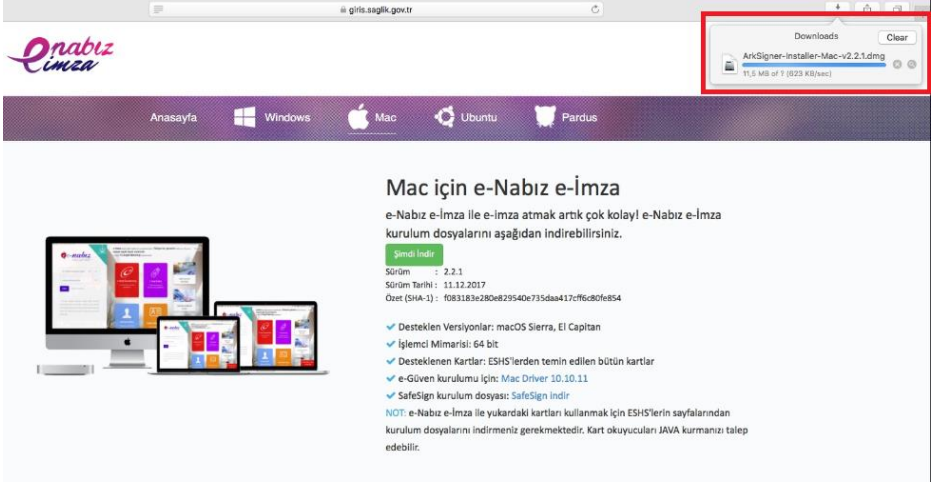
giris.saglik.gov.tr

Downloads
Clear
ArkSigner-Installer-Mac-v2.2.1.dmg
11,5 MB of 7 (623 KB/sec)

e-nabız imza

Anasayfa
Windows
Mac
Ubuntu
Pardus

Mac için e-Nabız e-İmza

e-Nabız e-İmza ile e-imza atmak artık çok kolay! e-Nabız e-İmza kurulum dosyalarını aşağıdan indirebilirsiniz.

Şimdi İndir

Sürüm : 2.2.1
Sürüm Tarihi : 11.12.2017
Özet (SHA-1) : f083183e280e829540e735daa417cff6c80fe854

Desteklen Versiyonlar: macOS Sierra, El Capitan
İşlemci Mimarisi: 64 bit
Desteklenen Kartlar: ESHS'lerden temin edilen bütün kartlar
e-Güven kurulumu için: Mac Driver 10.10.11
SafeSign kurulum dosyası: SafeSign indir

NOT: e-Nabız e-İmza ile yukardaki kartları kullanmak için ESHS'lerin sayfalarından kurulum dosyalarını indirmeniz gerekmektedir. Kart okuyucuları JAVA kurmanızı talep edebilir.